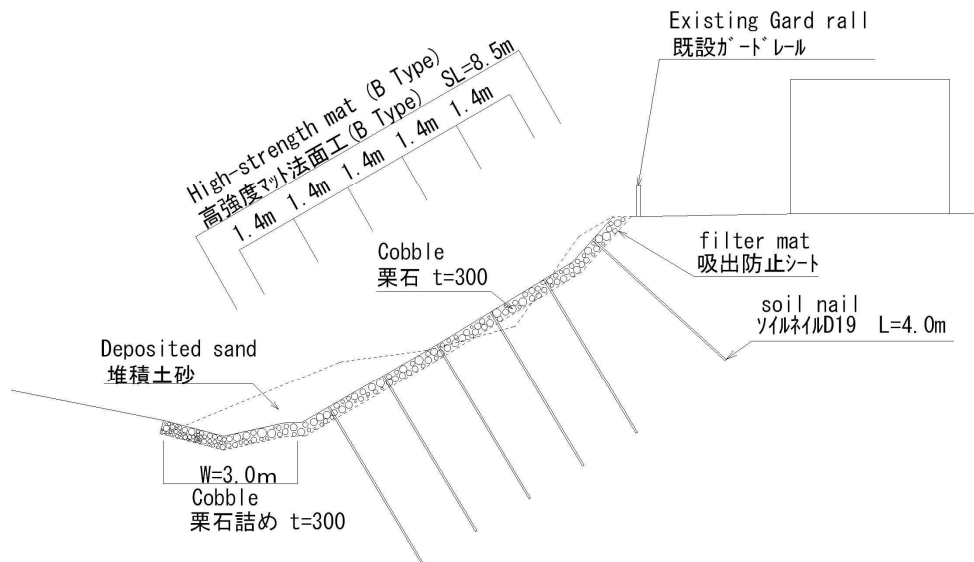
Existing Gard rall
既設ガードレール

High-strength mat (B Type) SL=8.5m
高強度マット法面工(B Type)
1.4m 1.4m 1.4m 1.4m 1.4m 1.4m

Cobble
栗石 t=300

filter mat
吸出防止シート

soil nail
ソイルネイルD19 L=4.0m

Deposited sand
堆積土砂

W=3.0m
Cobble
栗石詰め t=300